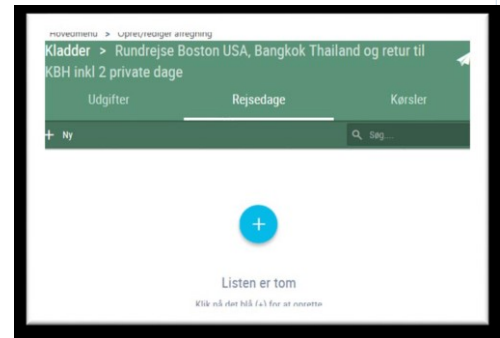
Hovedmenu > Opret/rediger afregning

Kladder > Rundrejse Boston USA, Bangkok Thailand og retur til KBH inkl 2 private dage

Udgifter
Rejsedage
Kørsler

+ Ny
Søg....

+

Listen er tom

Klik på det blå (+) for at oprette